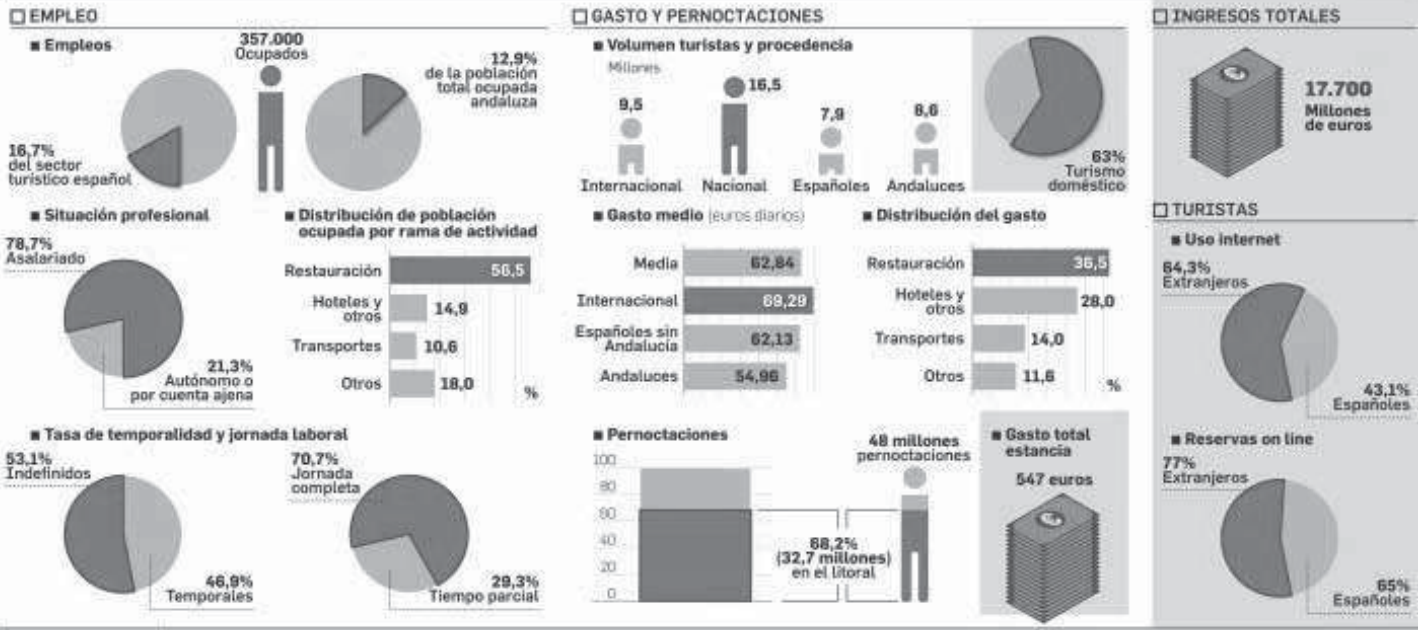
☐ EMPLEO

■ Empleos

357.000
Ocupados

12,9%
de la población total ocupada andaluza

16,7%
del sector turístico español

■ Situación profesional

78,7%
Asalariado

21,3%
Autónomo o por cuenta ajena

■ Distribución de población ocupada por rama de actividad

| | |
|---|---|
| Restauración | 56,5 |
| Hoteles y otros | 14,9 |
| Transportes | 10,6 |
| Otros | 18,0 |

%

■ Tasa de temporalidad y jornada laboral

53,1%
Indefinidos

46,9%
Temporales

70,7%
Jornada completa

29,3%
Tiempo parcial

☐ GASTO Y PERNOCTACIONES

■ Volumen turistas y procedencia

Millones

9,5
Internacional

16,5
Nacional

7,9
Españoles

8,6
Andaluces

63%
Turismo doméstico

■ Gasto medio (euros diarios)

| | |
|---|---|
| Media | 62,84 |
| Internacional | 69,29 |
| Españoles sin Andalucía | 62,13 |
| Andaluces | 54,96 |

■ Distribución del gasto

| | |
|---|---|
| Restauración | 36,5 |
| Hoteles y otros | 28,0 |
| Transportes | 14,0 |
| Otros | 11,6 |

%

■ Pernoctaciones

100
80
60
40
20
0

68,2%
(32,7 millones)
en el litoral

48 millones
pernoctaciones

■ Gasto total estancia

547 euros

☐ INGRESOS TOTALES

17.700
Millones de euros

☐ TURISTAS

■ Uso internet

64,3%
Extranjeros

43,1%
Españoles

■ Reservas on line

77%
Extranjeros

65%
Españoles